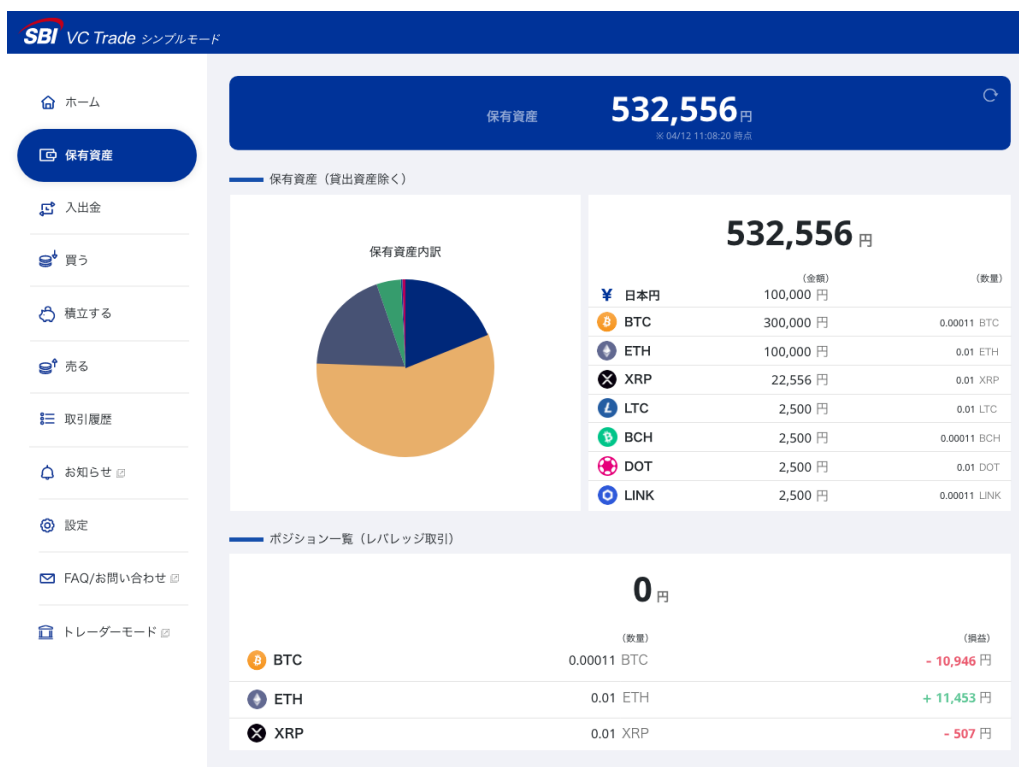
SBI VC Trade シンプルモード

ホーム
保有資産
入出金
買う
積立する
売る
取引履歴
お知らせ
設定
FAQ/お問い合わせ
トレーダーモード

保有資産 532,556円
※04/12 11:08:20 時点

保有資産（貸出資産除く）

保有資産内訳

532,556円

| | (金額) | (数量) |
|---|---|---|
| 日本円 | 100,000 円 | |
| BTC | 300,000 円 | 0.00011 BTC |
| ETH | 100,000 円 | 0.01 ETH |
| XRP | 22,556 円 | 0.01 XRP |
| LTC | 2,500 円 | 0.01 LTC |
| BCH | 2,500 円 | 0.00011 BCH |
| DOT | 2,500 円 | 0.01 DOT |
| LINK | 2,500 円 | 0.00011 LINK |

ポジション一覧（レバレッジ取引）

0円

| | (数量) | (損益) |
|---|---|---|
| BTC | 0.00011 BTC | - 10,946 円 |
| ETH | 0.01 ETH | + 11,453 円 |
| XRP | 0.01 XRP | - 507 円 |